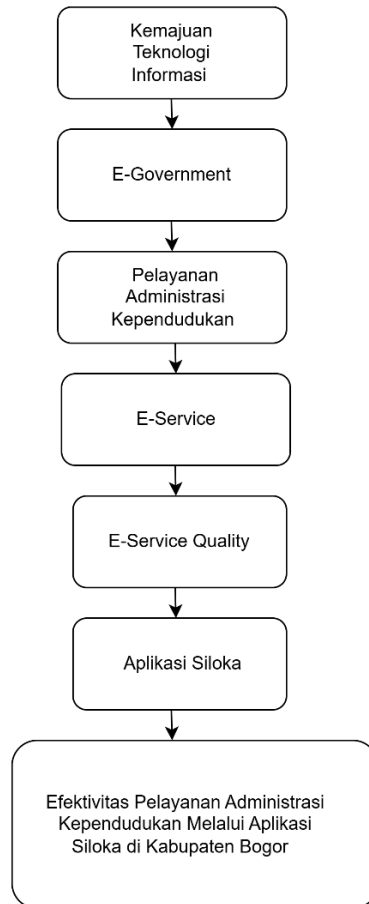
Kemajuan Teknologi Informasi

E-Government

Pelayanan Administrasi Kependudukan

E-Service

E-Service Quality

Aplikasi Siloka

Efektivitas Pelayanan Administrasi Kependudukan Melalui Aplikasi Siloka di Kabupaten Bogor